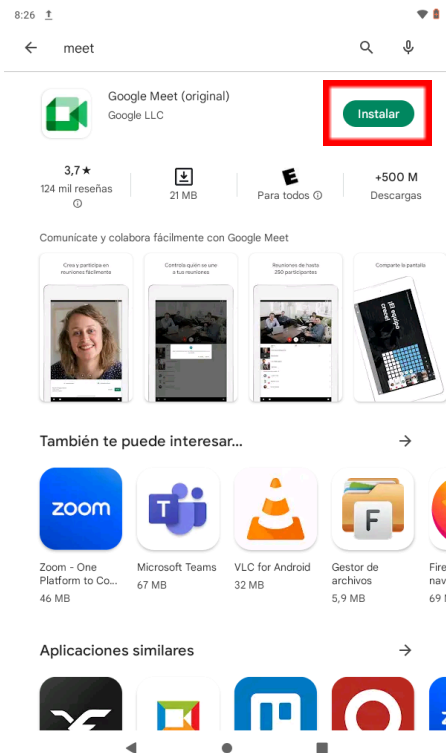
8:26

meet

Google Meet (original)
Google LLC

Instalar

3,7★
124 mil reseñas

21 MB

Para todos

+500 M
Descargas

Comunícate y colabora fácilmente con Google Meet

Crea y participa en reuniones fácilmente

Controla quién se une a tus reuniones

Reuniones de hasta 250 participantes

Comparte la pantalla

También te puede interesar...

zoom

Zoom - One Platform to Co...
46 MB

Microsoft Teams
67 MB

VLC for Android
32 MB

Gestor de archivos
5,9 MB

Fire
nav
69

Aplicaciones similares